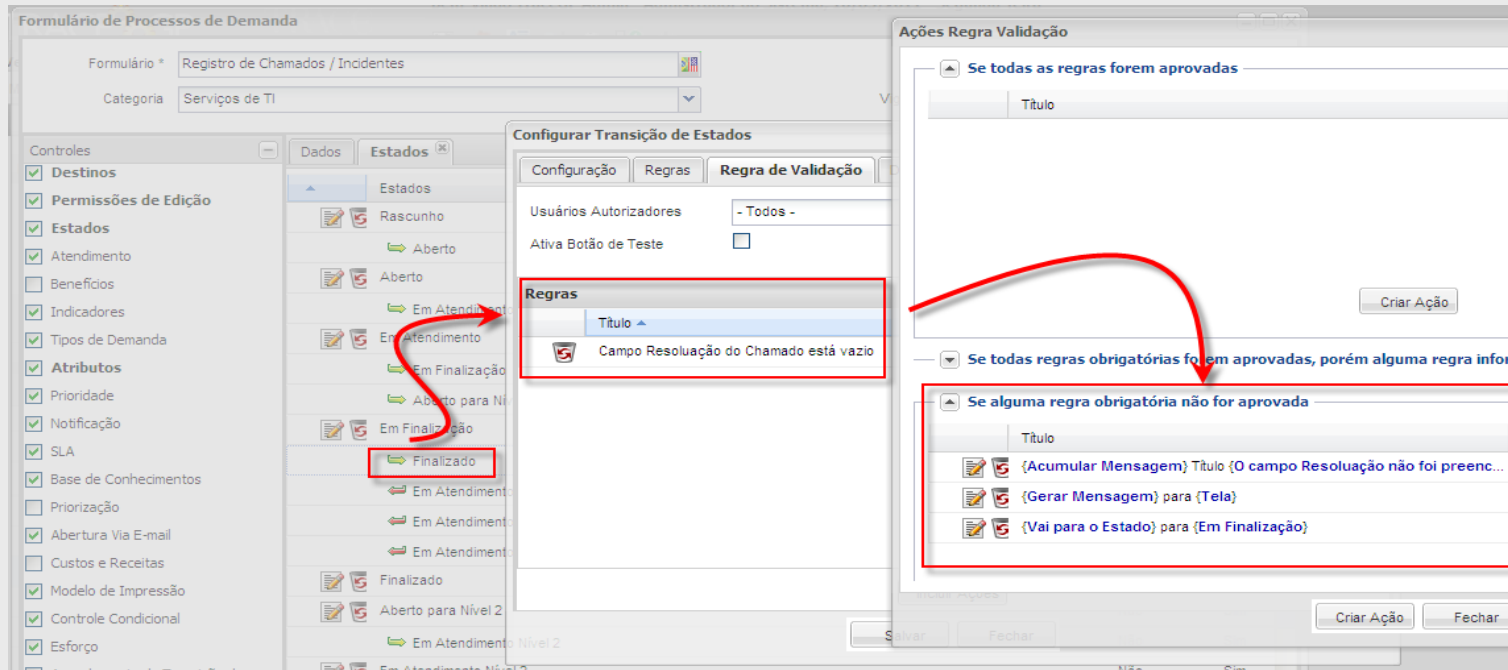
Formulário de Processos de Demanda

Formulário * Registro de Chamados / Incidentes
Categoria Serviços de TI

Controles
Destinos
Permissões de Edição
Estados
Atendimento
Benefícios
Indicadores
Tipos de Demanda
Atributos
Prioridade
Notificação
SLA
Base de Conhecimentos
Priorização
Abertura Via E-mail
Custos e Receitas
Modelo de Impressão
Controle Condicional
Esforço

Dados | Estados

Estados
Rascunho
Aberto
Aberto
Em Atendim
Em Atendimento
Em Finalização
Aberto para Ní
Em Finalização
Finalizado
Em Atendiment
Em Atendiment
Em Atendiment
Finalizado
Aberto para Nível 2
Em Atendimento Nível 2

Configurar Transição de Estados
Configuração | Regras | Regra de Validação
Usuários Autorizadores - Todos -
Ativa Botão de Teste
Regras
Título
Campo Resoluação do Chamado está vazio
Salvar | Fechar

Ações Regra Validação
Se todas as regras forem aprovadas
Título
Criar Ação
Se todas regras obrigatórias forem aprovadas, porém alguma regra infor
Se alguma regra obrigatória não for aprovada
Título
{Acumular Mensagem} Título {O campo Resoluação não foi preenc...
{Gerar Mensagem} para {Tela}
{Vai para o Estado} para {Em Finalização}
Criar Ação | Fechar